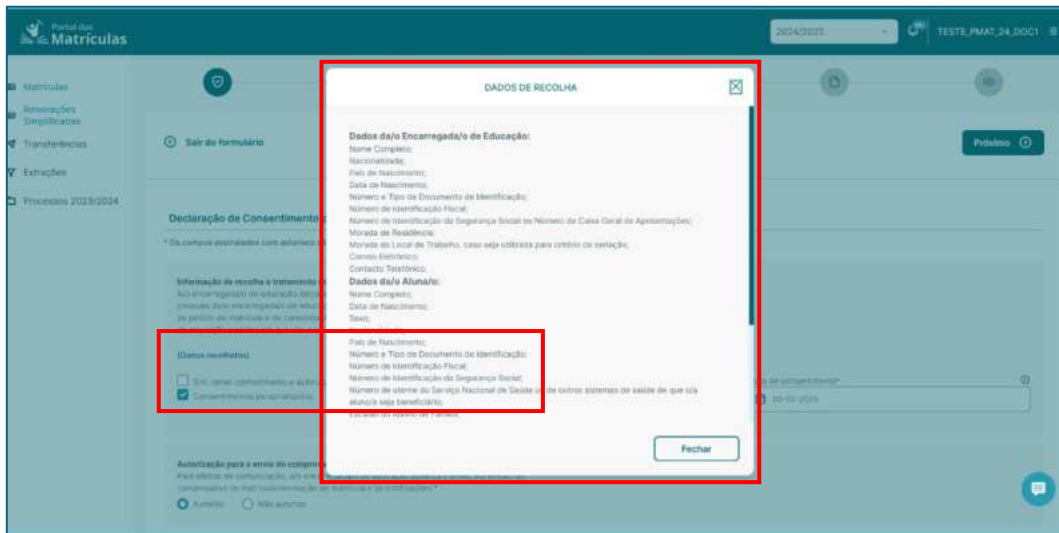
Portal das Matrículas

2024/2025

TESTE_PMAT_24_DOC1

Matrículas
Renovações Simplificadas
Transferências
Extrações
Processos 2023/2024

Sair do formulário

Próximo

Declaração de Consentimento

* Os campos assinalados com asterisco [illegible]

Informação de recolha e tratamento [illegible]
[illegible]

[Dados recolhidos]

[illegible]
Consentimento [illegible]

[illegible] de consentimento*
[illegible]

Autorização para o envio de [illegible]
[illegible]
Autorizo   Não autorizo

DADOS DE RECOLHA

Dados da/o Encarregada/o de Educação:
Nome Completo;
Nacionalidade;
País de Nascimento;
Data de Nascimento;
Número e Tipo de Documento de Identificação;
Número de Identificação Fiscal;
Número de Identificação da Segurança Social ou Número da Caixa Geral de Aposentações;
Morada de Residência;
Morada do Local de Trabalho, caso seja utilizada para critério de seriação;
Correio Eletrónico;
Contacto Telefónico;
Dados da/o Aluna/o:
Nome Completo;
Data de Nascimento;
Sexo;
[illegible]
País de Nascimento;
Número e Tipo de Documento de Identificação;
Número de Identificação Fiscal;
Número de Identificação da Segurança Social;
Número de utente do Serviço Nacional de Saúde ou de outros sistemas de saúde de que o/a aluno/a seja beneficiário;
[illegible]

Fechar